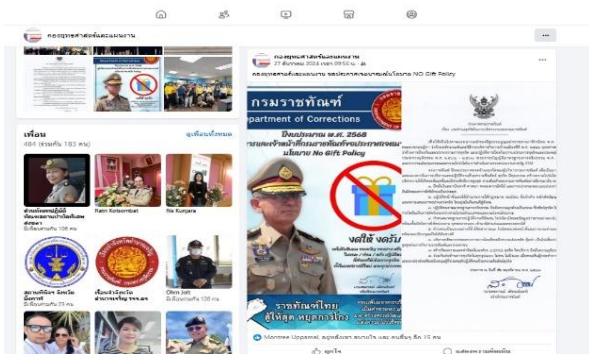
กองยุทธศาสตร์และแผนงาน

เพื่อน
484 (ร่วมกัน 183 คน)
ดูเพื่อนทั้งหมด

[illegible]
Ratri Kotsombat
Na Kunjara

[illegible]
Ofem Jott

กองยุทธศาสตร์และแผนงาน
27 ธันวาคม 2024 เวลา 09:50 น.
กองยุทธศาสตร์และแผนงาน ขอประกาศเจตนารมณ์นโยบาย NO Gift Policy

กรมราชทัณฑ์
Department of Corrections
ปีงบประมาณ พ.ศ. 2568
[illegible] นโยบาย No Gift Policy

ราชทัณฑ์ไทย สู้ให้สุด หยุดการโกง

Montree Uppamai, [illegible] และ คนอื่นๆ อีก 15 คน
ถูกใจ
แสดงความคิดเห็น
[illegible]